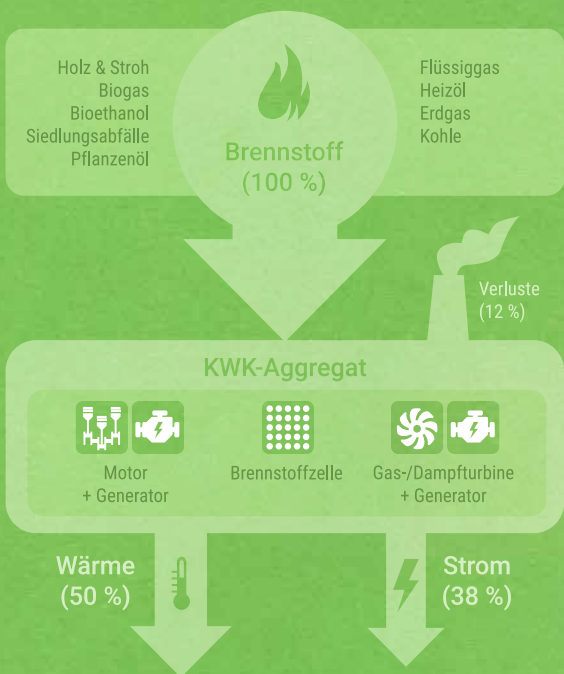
Holz & Stroh
Biogas
Bioethanol
Siedlungsabfälle
Pflanzenöl

Brennstoff
(100 %)

Flüssiggas
Heizöl
Erdgas
Kohle

Verluste
(12 %)

KWK-Aggregat

Motor
+ Generator

Brennstoffzelle

Gas-/Dampfturbine
+ Generator

Wärme
(50 %)

Strom
(38 %)